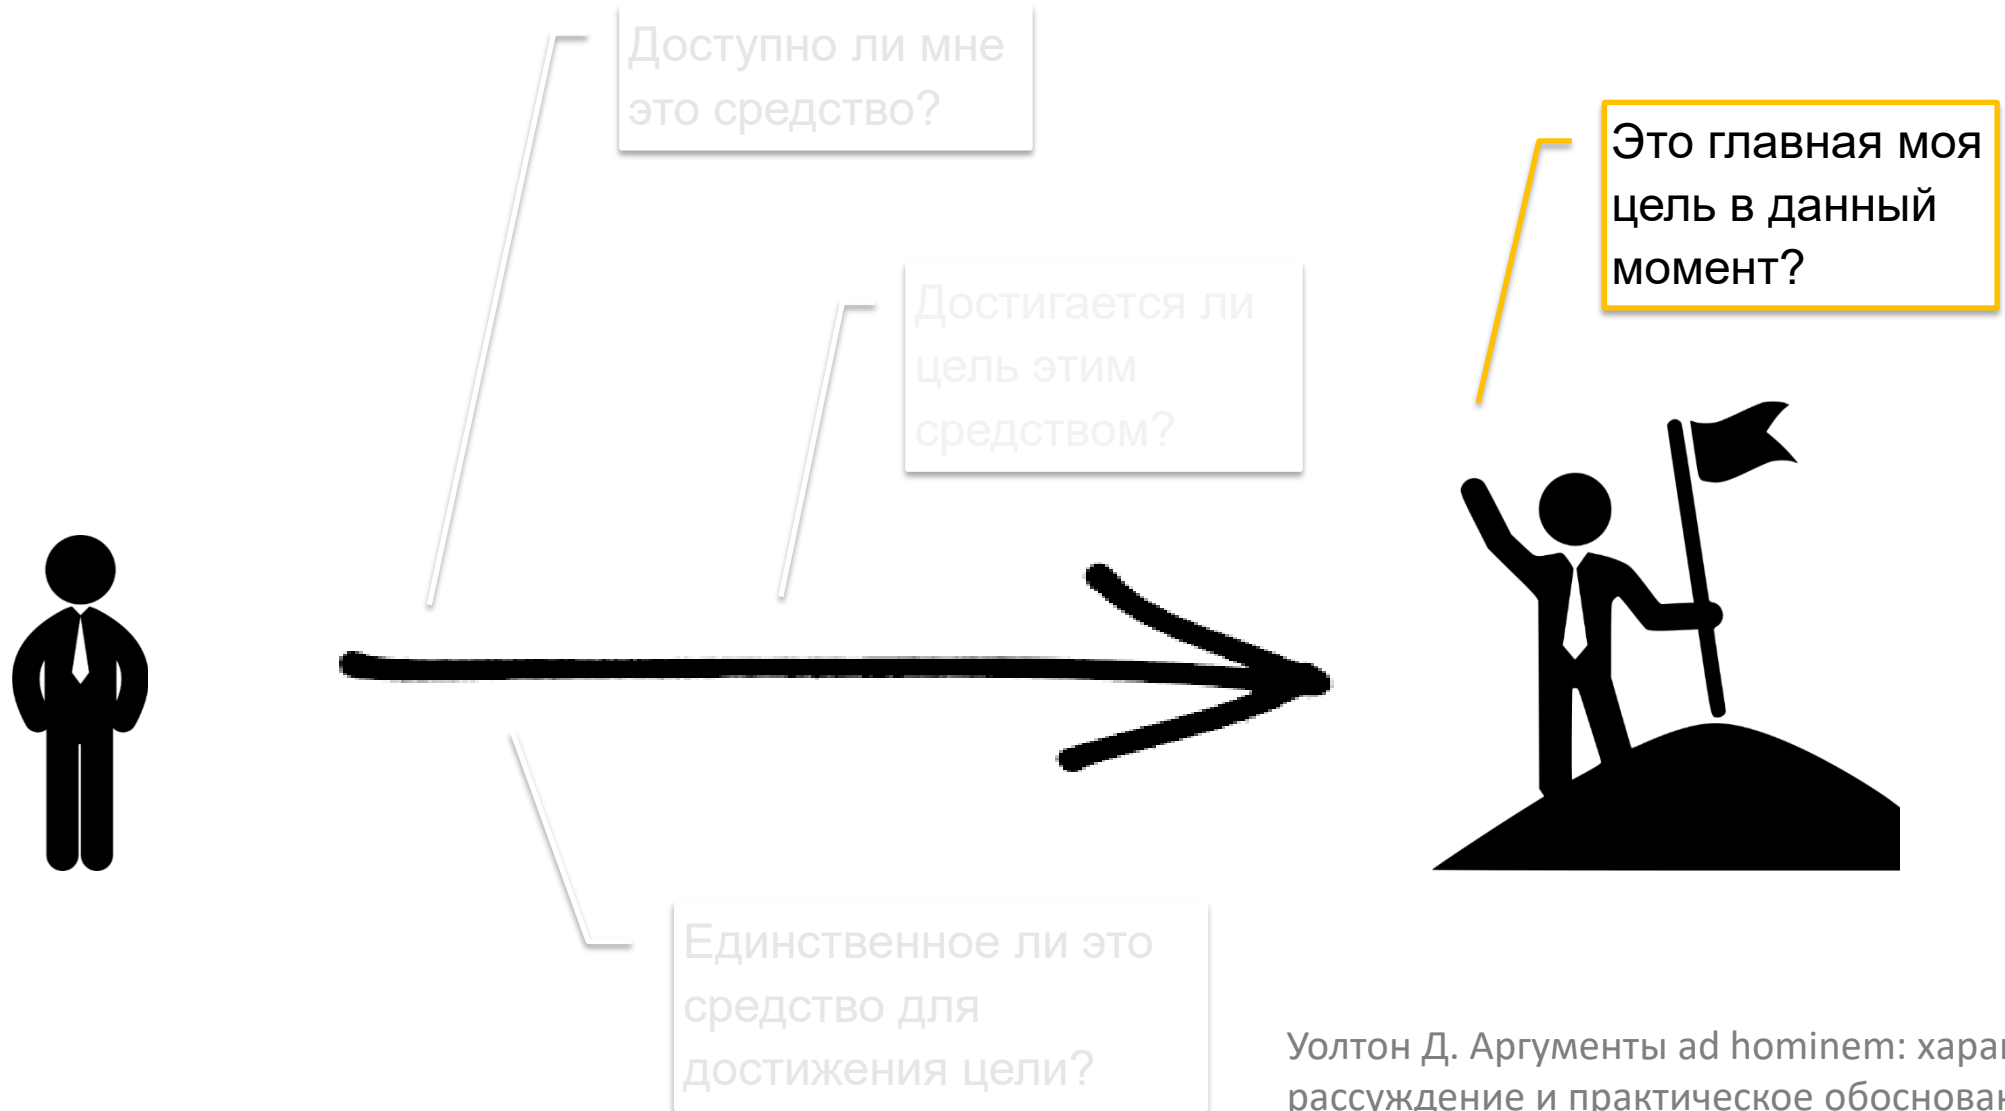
Доступно ли мне это средство?

Достигается ли цель этим средством?

Это главная моя цель в данный момент?

Единственное ли это средство для достижения цели?

Уолтон Д. Аргументы ad hominem: хара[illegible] рассуждение и практическое обоснова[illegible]